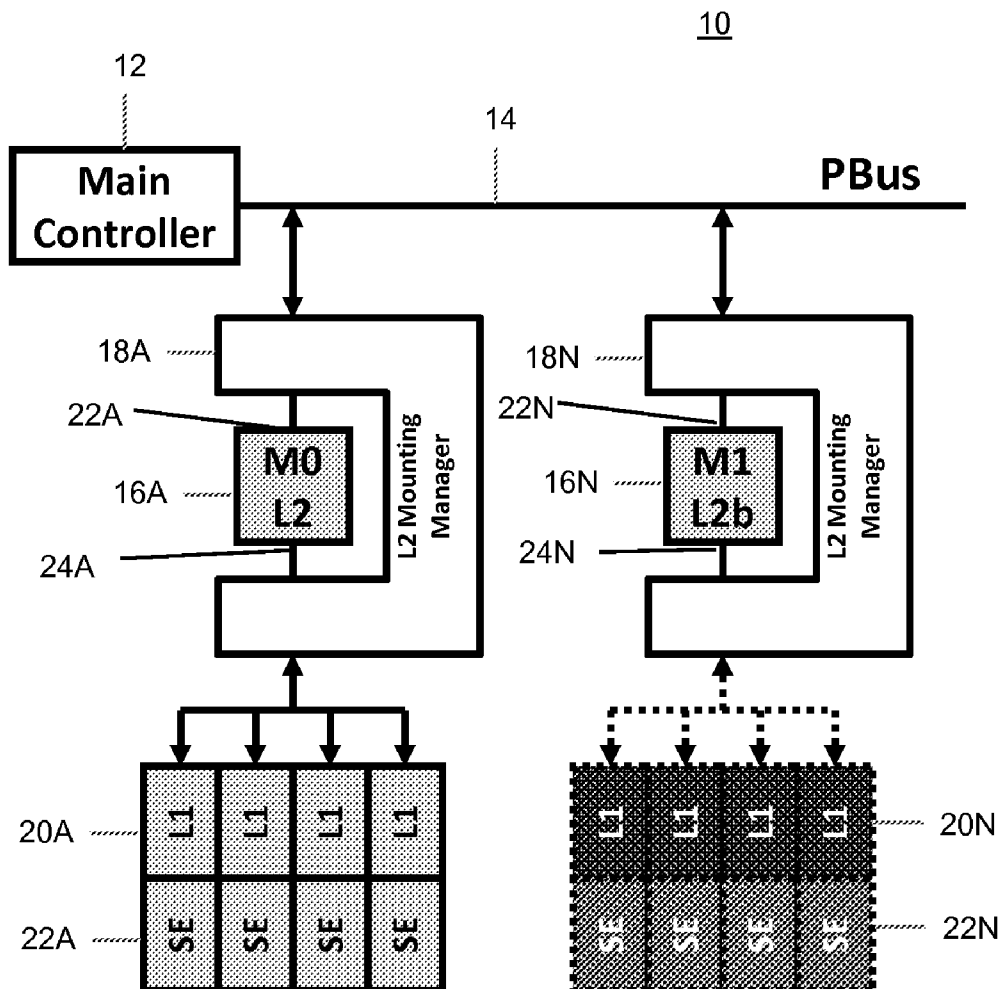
10

12

14

Main Controller

PBus

18A

22A

16A

24A

M0 L2

L2 Mounting Manager

18N

22N

16N

24N

M1 L2b

L2 Mounting Manager

20A

22A

L1 L1 L1 L1

SE SE SE SE

L1 L1 L1 L1

SE SE SE SE

20N

22N